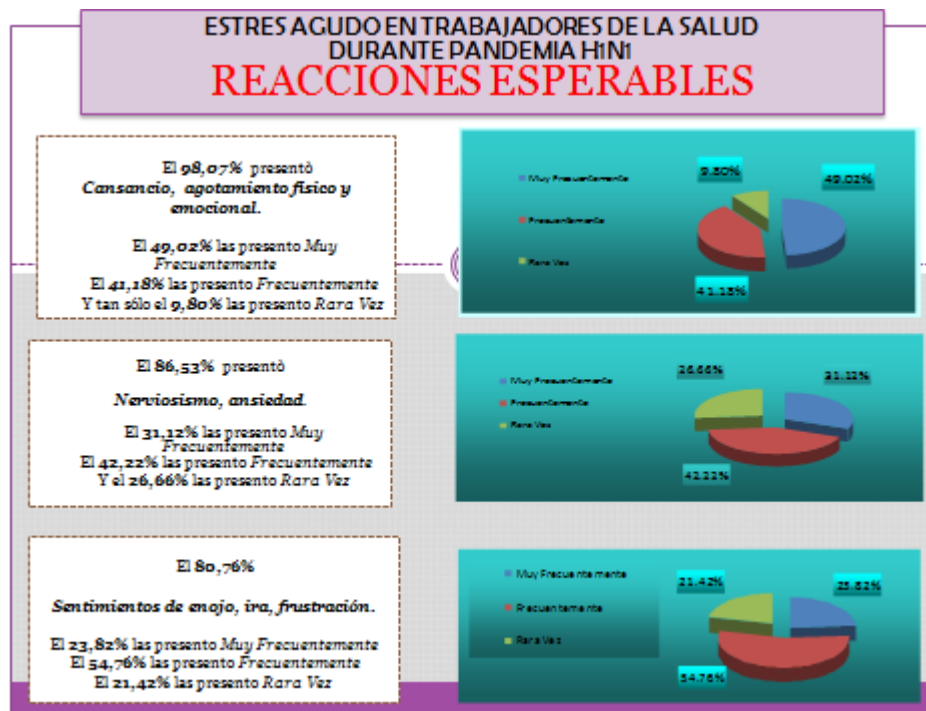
ESTRES AGUDO EN TRABAJADORES DE LA SALUD DURANTE PANDEMIA H1N1
REACCIONES ESPERABLES

El 98,07% presentò
Cansancio, agotamiento fisico y emocional.

El 49,02% las presento Muy Frecuentemente
El 41,18% las presento Frecuentemente
Y tan sólo el 9,80% las presento Rara Vez

Muy Frecuentemente
Frecuentemente
Rara Vez
9.80%
49.02%
41.18%

El 86,53% presentò

Nerviosismo, ansiedad.

El 31,12% las presento Muy Frecuentemente
El 42,22% las presento Frecuentemente
Y el 26,66% las presento Rara Vez

Muy Frecuentemente
Frecuentemente
Rara Vez
26.66%
31.12%
42.22%

El 80,76%

Sentimientos de enojo, ira, frustración.

El 23,82% las presento Muy Frecuentemente
El 54,76% las presento Frecuentemente
El 21,42% las presento Rara Vez

Muy Frecuentemente
Frecuentemente
Rara Vez
21.42%
23.82%
54.76%